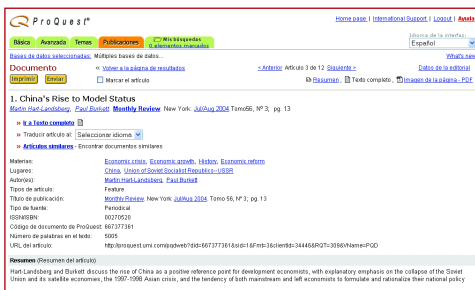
ProQuest®

Home page | International Support | Logout | Ayuda

Básica Avanzada Temas Publicaciones Mis búsquedas 0 elementos marcados

Idioma de la interfaz: Español

Bases de datos seleccionadas: Múltiples bases de datos...

What's new

Documento « Volver a la página de resultados

< Anterior Artículo 3 de 12 Siguiente >

Datos de la editorial

Imprimir Enviar Marcar el artículo

Resumen, Texto completo, Imagen de la página - PDF

1. China's Rise to Model Status
Martin Hart-Landsberg, Paul Burkett. Monthly Review. New York: Jul/Aug 2004. Tomo56, Nº 3; pg. 13

» Ir a Texto completo

» Traducir artículo al: Seleccionar idioma

» Artículos similares - Encontrar documentos similares

Materias: Economic crisis, Economic growth, History, Economic reform
Lugares: China, Union of Soviet Socialist Republics--USSR
Autor(es): Martin Hart-Landsberg, Paul Burkett
Tipo de artículo: Feature
Título de publicación: Monthly Review. New York: Jul/Aug 2004. Tomo 56, Nº 3; pg. 13
Tipo de fuente: Periodical
ISSN/ISBN: 00270520
Código de documento de ProQuest: 667377361
Número de palabras en el texto: 5005
URL del artículo: http://proquest.umi.com/pqdweb?did=667377361&sid=1&Fmt=3&clientId=34446&RQT=309&VName=PQD

Resumen (Resumen del artículo)
Hart-Landsberg and Burkett discuss the rise of China as a positive reference point for development economists, with explanatory emphasis on the collapse of the Soviet Union and its satellite economies, the 1997-1998 Asian crisis, and the tendency of both mainstream and left economists to formulate and rationalize their national policy